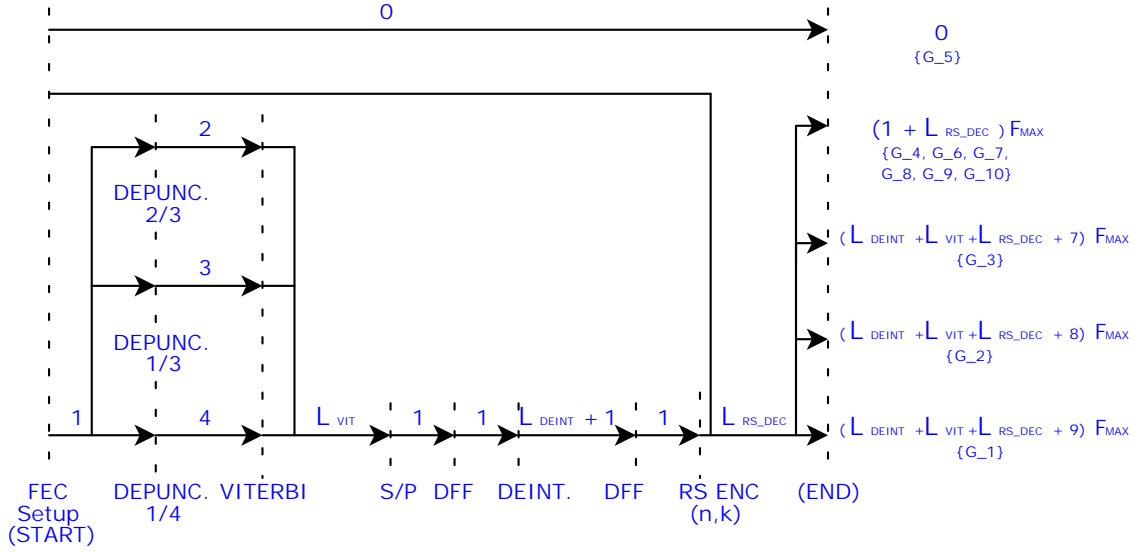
0

0
{G_5}

2

DEPUNC.
2/3

3

DEPUNC.
1/3

1

4

$L_{VIT}$

1

1

$L_{DEINT} + 1$

1

$L_{RS\_DEC}$

$(1 + L_{RS\_DEC})\,F_{MAX}$
{G_4, G_6, G_7, G_8, G_9, G_10}

$(L_{DEINT} + L_{VIT} + L_{RS\_DEC} + 7)\,F_{MAX}$
{G_3}

$(L_{DEINT} + L_{VIT} + L_{RS\_DEC} + 8)\,F_{MAX}$
{G_2}

$(L_{DEINT} + L_{VIT} + L_{RS\_DEC} + 9)\,F_{MAX}$
{G_1}

FEC Setup (START)

DEPUNC. 1/4

VITERBI

S/P

DFF

DEINT.

DFF

RS ENC (n,k)

(END)